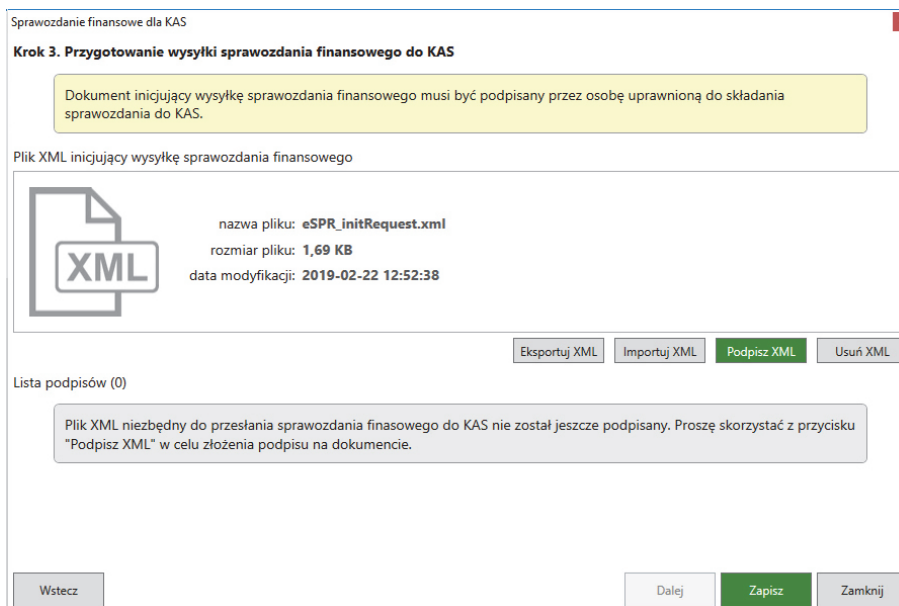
Sprawozdanie finansowe dla KAS

Krok 3. Przygotowanie wysyłki sprawozdania finansowego do KAS

Dokument inicjujący wysyłkę sprawozdania finansowego musi być podpisany przez osobę uprawnioną do składania sprawozdania do KAS.

Plik XML inicjujący wysyłkę sprawozdania finansowego

XML

nazwa pliku: eSPR_initRequest.xml
rozmiar pliku: 1,69 KB
data modyfikacji: 2019-02-22 12:52:38

Eksportuj XML | Importuj XML | Podpisz XML | Usuń XML

Lista podpisów (0)

Plik XML niezbędny do przesłania sprawozdania finasowego do KAS nie został jeszcze podpisany. Proszę skorzystać z przycisku "Podpisz XML" w celu złożenia podpisu na dokumencie.

Wstecz | Dalej | Zapisz | Zamknij